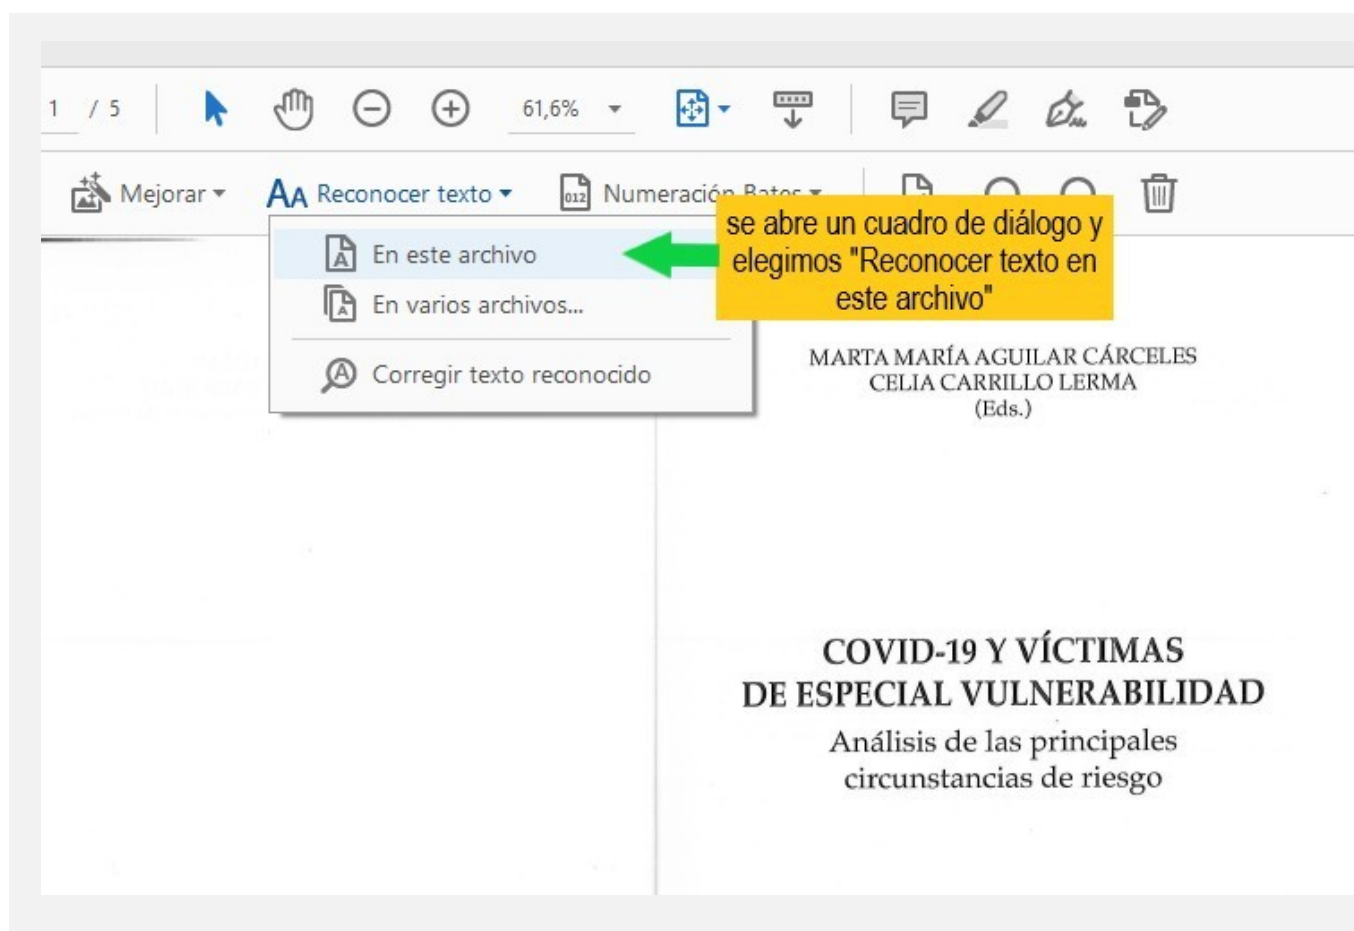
1 / 5

61,6%

Mejorar

Reconocer texto

Numeración Bates

En este archivo

En varios archivos...

Corregir texto reconocido

se abre un cuadro de diálogo y elegimos "Reconocer texto en este archivo"

MARTA MARÍA AGUILAR CÁRCELES
CELIA CARRILLO LERMA
(Eds.)

COVID-19 Y VÍCTIMAS
DE ESPECIAL VULNERABILIDAD

Análisis de las principales circunstancias de riesgo